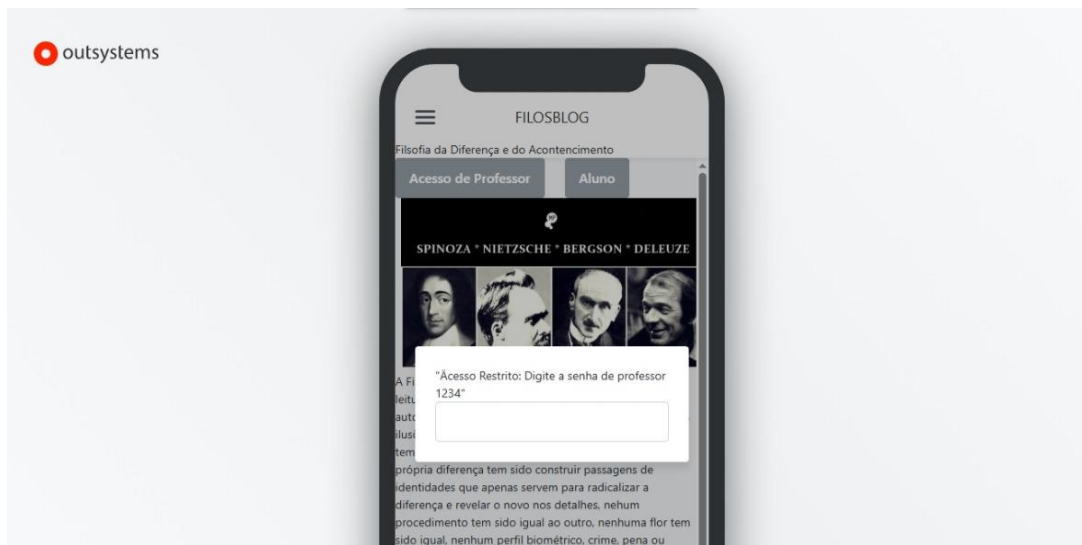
outsystems

FILOSBLOG

Filsofia da Diferença e do Acontencimento

Acesso de Professor

Aluno

SPINOZA * NIETZSCHE * BERGSON * DELEUZE

"Ãcesso Restrito: Digite a senha de professor 1234"

A Fi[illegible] leitu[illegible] auto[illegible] ilusã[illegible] tem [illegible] própria diferença tem sido construir passagens de identidades que apenas servem para radicalizar a diferença e revelar o novo nos detalhes, nehum procedimento tem sido igual ao outro, nenhuma flor tem sido igual, nenhum perfil biométrico, crime, pena ou